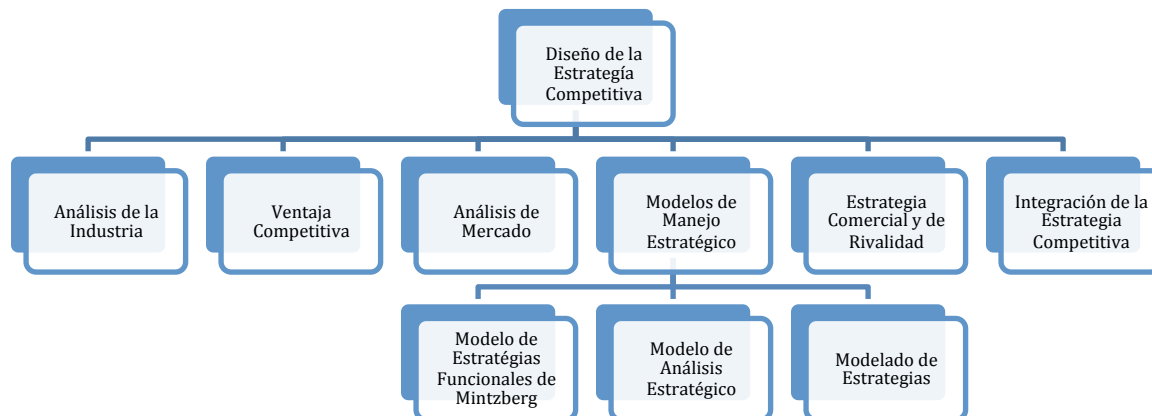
Diseño de la Estrategía Competitiva

Análisis de la Industria

Ventaja Competitiva

Análisis de Mercado

Modelos de Manejo Estratégico

Estrategia Comercial y de Rivalidad

Integración de la Estrategia Competitiva

Modelo de Estratégias Funcionales de Mintzberg

Modelo de Análisis Estratégico

Modelado de Estrategias